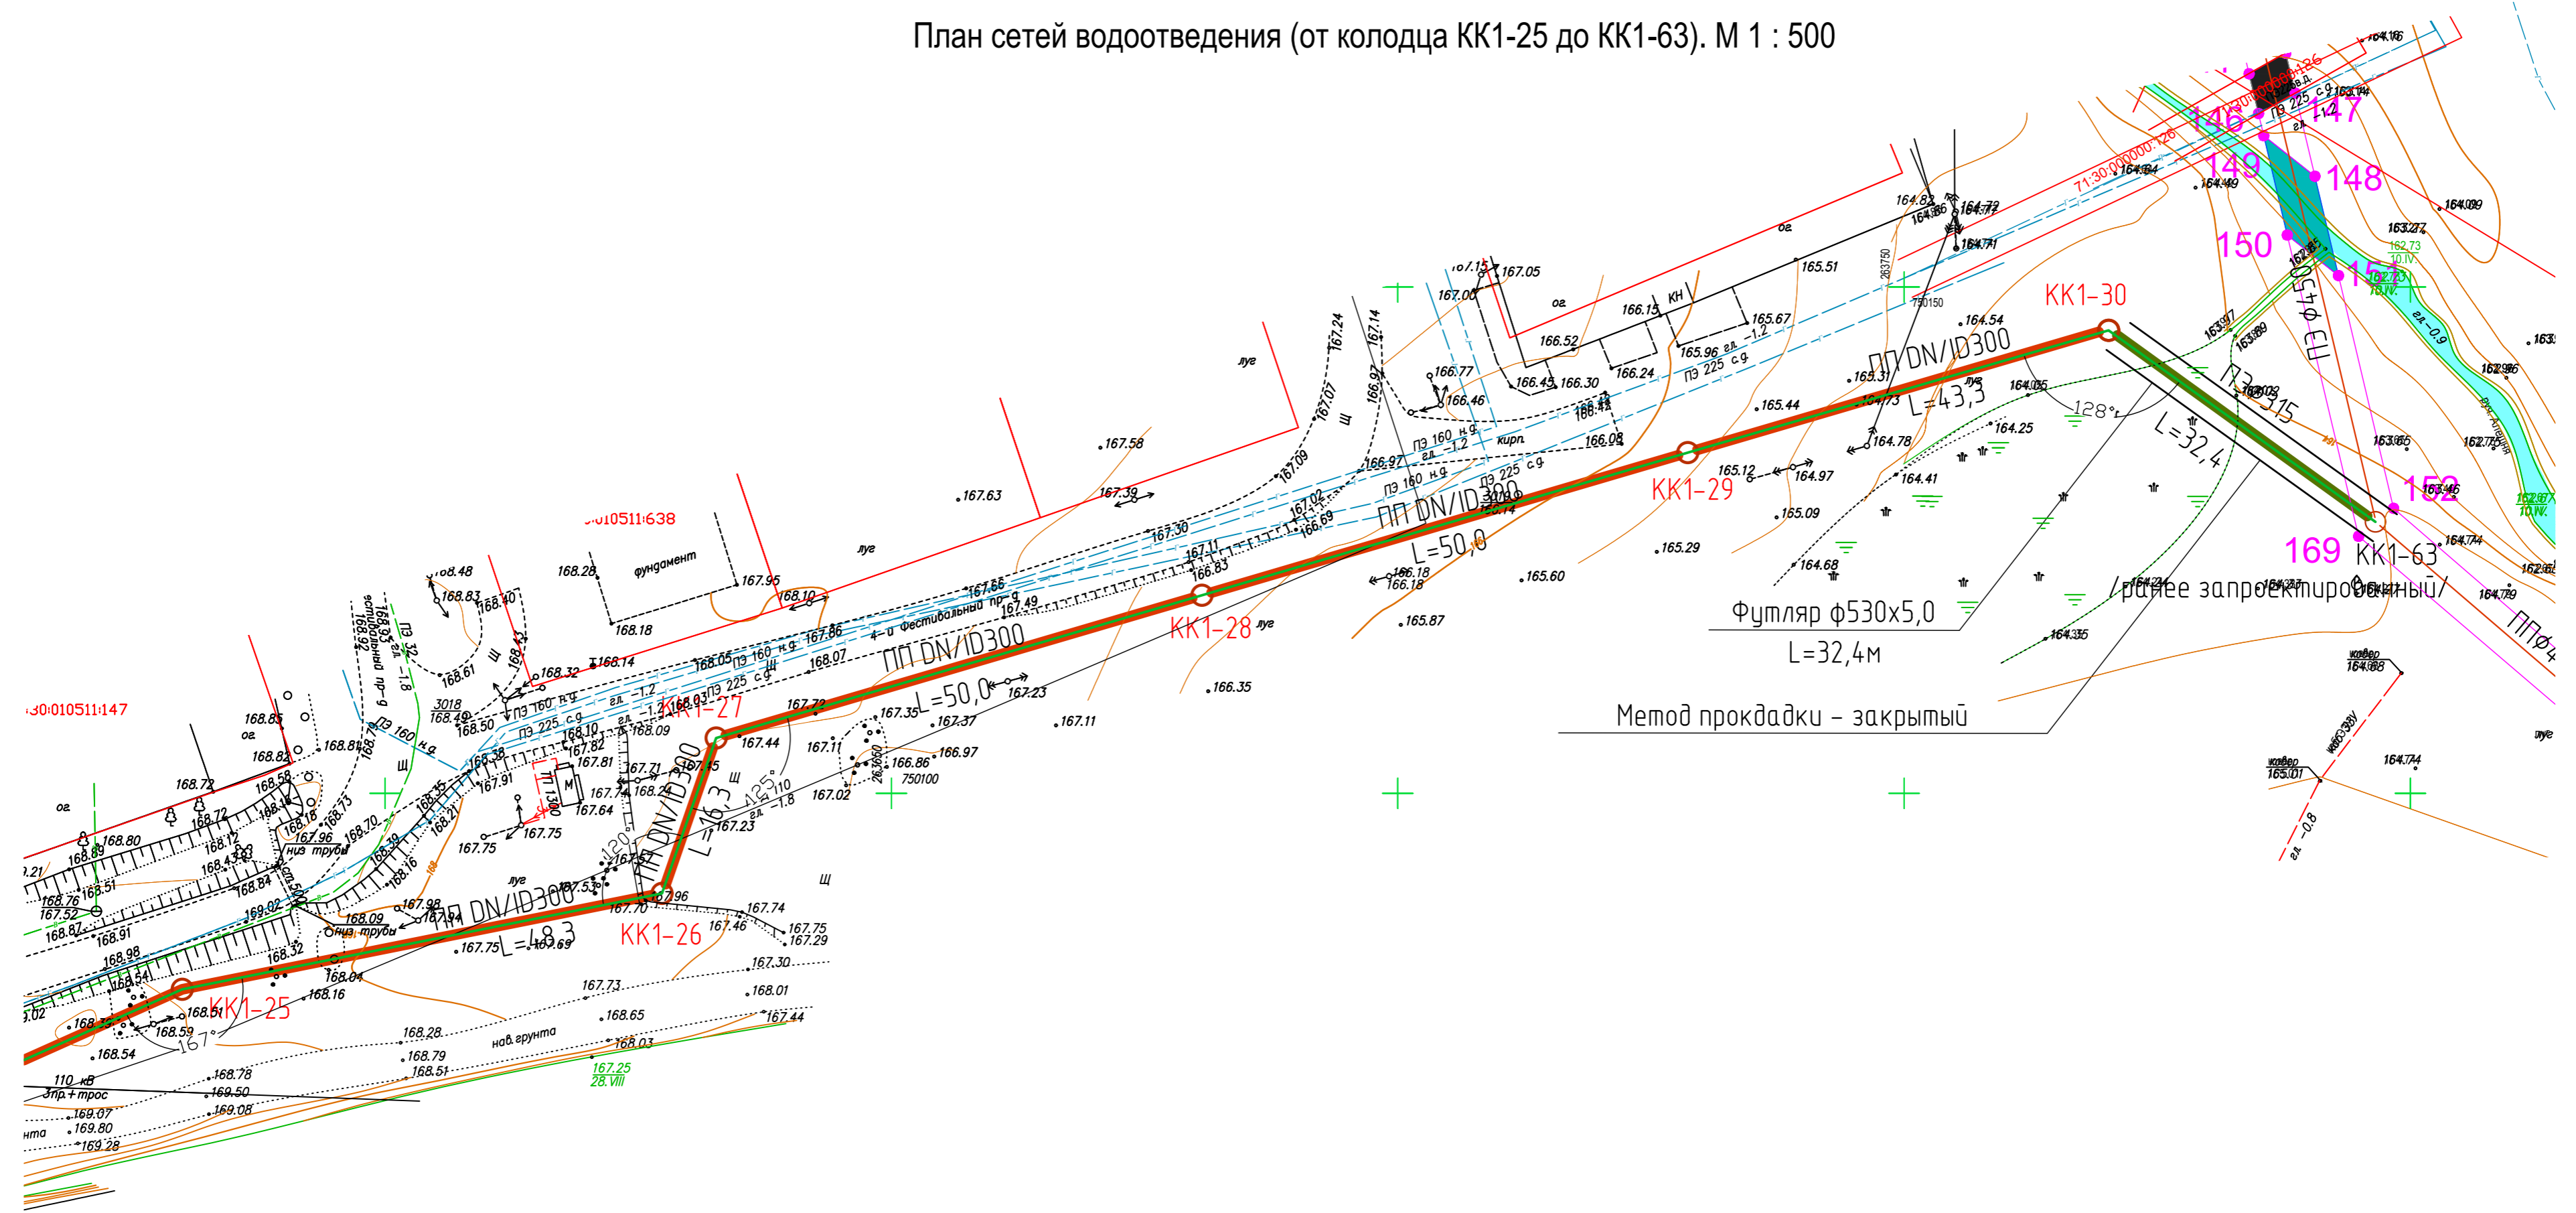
План сетей водоотведения (от колодца КК1-25 до КК1-63). М 1 : 500

КК1-25
КК1-26
КК1-27
КК1-28
КК1-29
КК1-30
КК1-63
/ранее запроектированный/

ПП DN/ID300
L=48,3
ПП DN/ID300
L=16,3
ПП DN/ID300
L=50,0
ПП DN/ID300
L=50,0
ПП DN/ID300
L=43,3
L=32,4

167°
120°
125°
128°

Футляр ф530х5,0
L=32,4м
Метод прокдадки - закрытый

146
147
148
149
150
152
169

71:30:010511:638
71:30:010511:147
71:30:000000:126

ПЭ 160 н.д.
ПЭ 225 с.д.
гл. -1.2
4-й Фестивальный пр-д
фундамент
луг
ог.
кирп.
КН
Щ
низ трубы
нав. грунта
110 кВ
3пр.+трос
ПЭ ф450
ПЭ 315
гл. -0.9
гл. -0.8
гл. -1.8

168.48
168.83
168.40
168.28
167.95
168.10
168.18
168.14
168.32
168.61
168.85
168.82
168.81
168.72
168.58
168.80
168.89
168.76
167.52
168.87
168.91
168.98
168.54
168.51
168.59
168.54
168.38
167.91
168.50
168.10
167.82
167.81
167.74
167.64
167.75
167.75
168.09
167.98
167.94
167.75
167.69
167.70
167.96
167.74
167.46
167.75
167.29
167.30
168.01
167.44
167.73
168.65
168.03
167.25
28.VIII
168.28
168.79
168.51
168.78
169.50
169.08
169.07
169.80
169.28
168.32
168.04
168.16
168.05
167.86
168.07
167.72
167.44
167.35
167.37
167.23
167.11
167.02
166.97
166.86
167.58
167.63
167.39
167.30
167.11
166.83
166.69
167.02
167.09
167.24
167.14
167.07
166.97
167.15
167.05
167.00
166.77
166.46
166.52
166.45
166.30
166.24
166.15
165.96
165.67
165.51
166.18
166.35
165.87
165.60
165.29
165.09
165.12
164.97
165.44
165.31
164.73
164.78
164.41
164.68
164.54
164.05
164.25
164.82
164.72
164.71
164.35
164.49
164.09
165.01
164.74